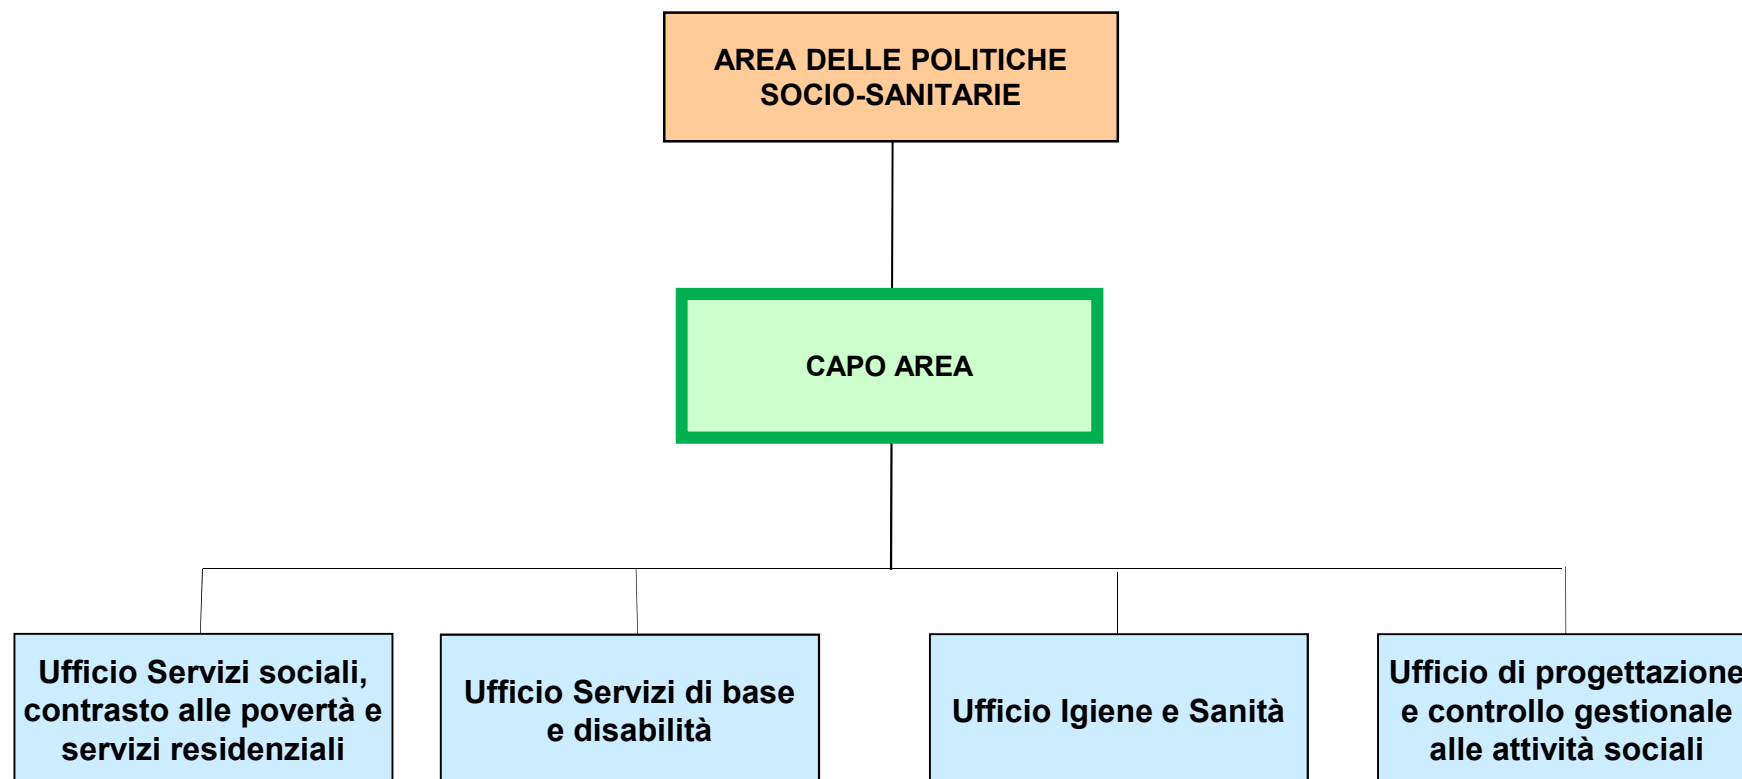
AREA DELLE POLITICHE SOCIO-SANITARIE

CAPO AREA

Ufficio Servizi sociali, contrasto alle povertà e servizi residenziali

Ufficio Servizi di base e disabilità

Ufficio Igiene e Sanità

Ufficio di progettazione e controllo gestionale alle attività sociali